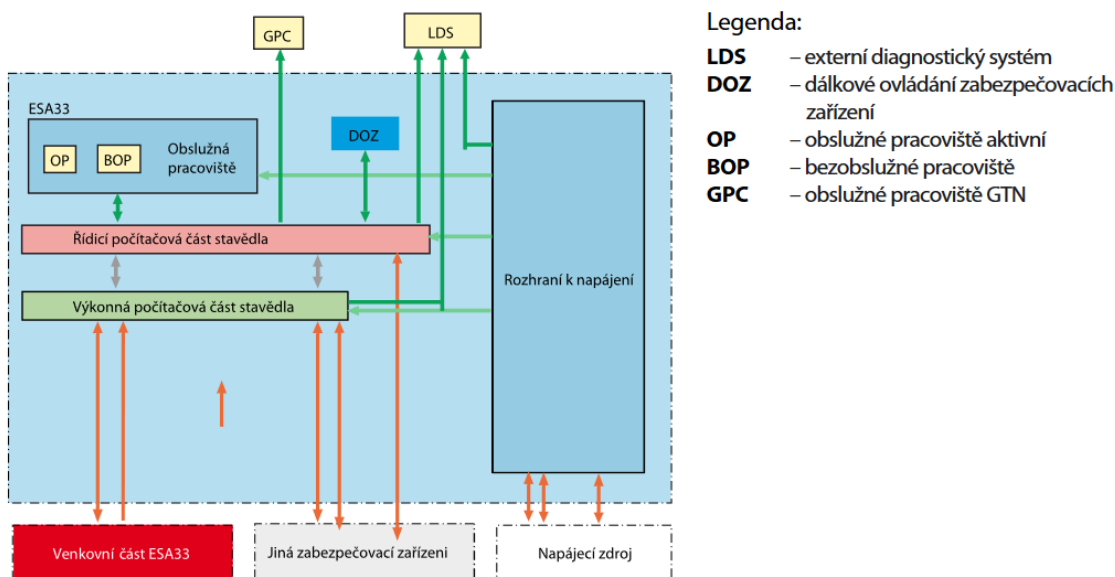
GPC

LDS

ESA33

OP

BOP

Obslužná pracoviště

DOZ

Řídicí počítačová část stavědla

Výkonná počítačová část stavědla

Rozhraní k napájení

Venkovní část ESA33

Jiná zabezpečovací zařízeni

Napájecí zdroj

Legenda:

**LDS** – externí diagnostický systém

**DOZ** – dálkové ovládání zabezpečovacích zařízení

**OP** – obslužné pracoviště aktivní

**BOP** – bezobslužné pracoviště

**GPC** – obslužné pracoviště GTN